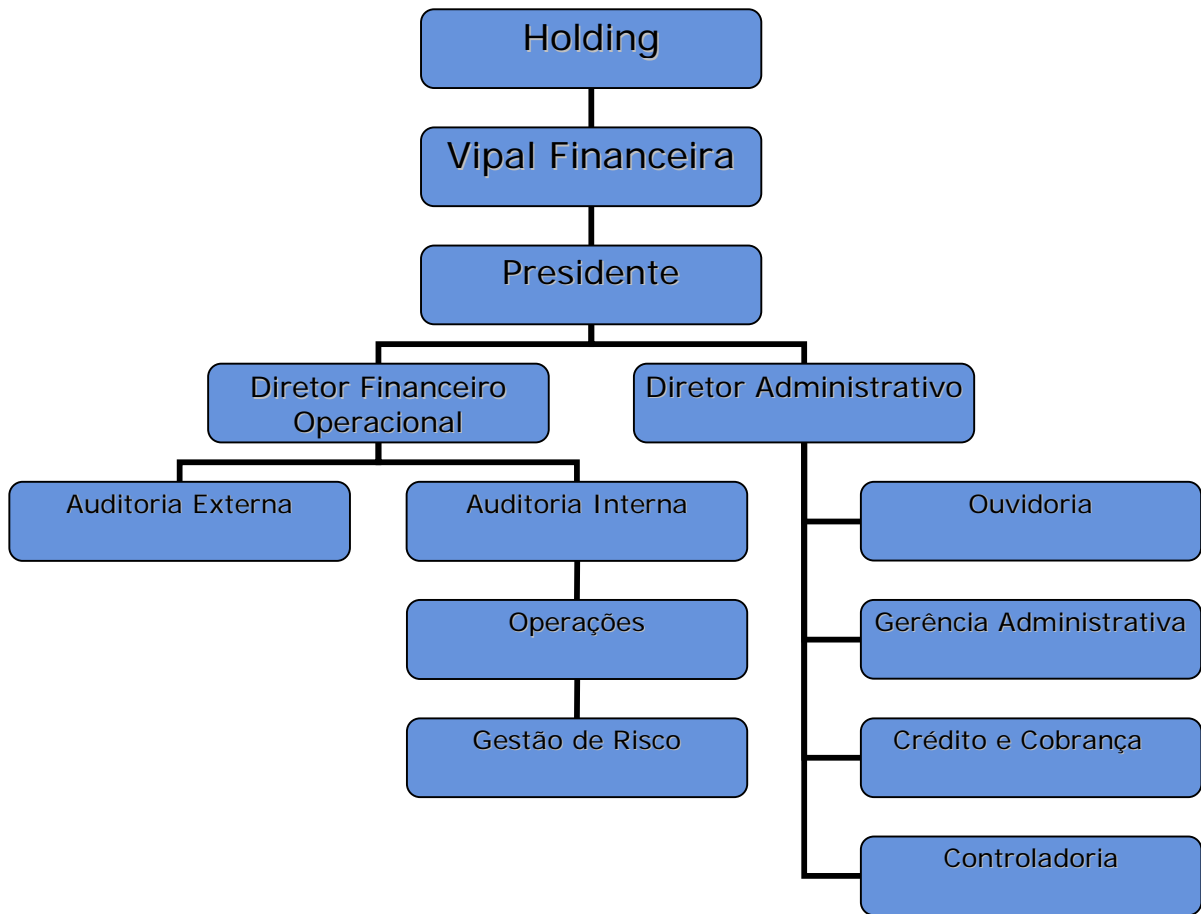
Holding

Vipal Financeira

Presidente

Diretor Financeiro Operacional

Diretor Administrativo

Auditoria Externa

Auditoria Interna

Operações

Gestão de Risco

Ouvidoria

Gerência Administrativa

Crédito e Cobrança

Controladoria